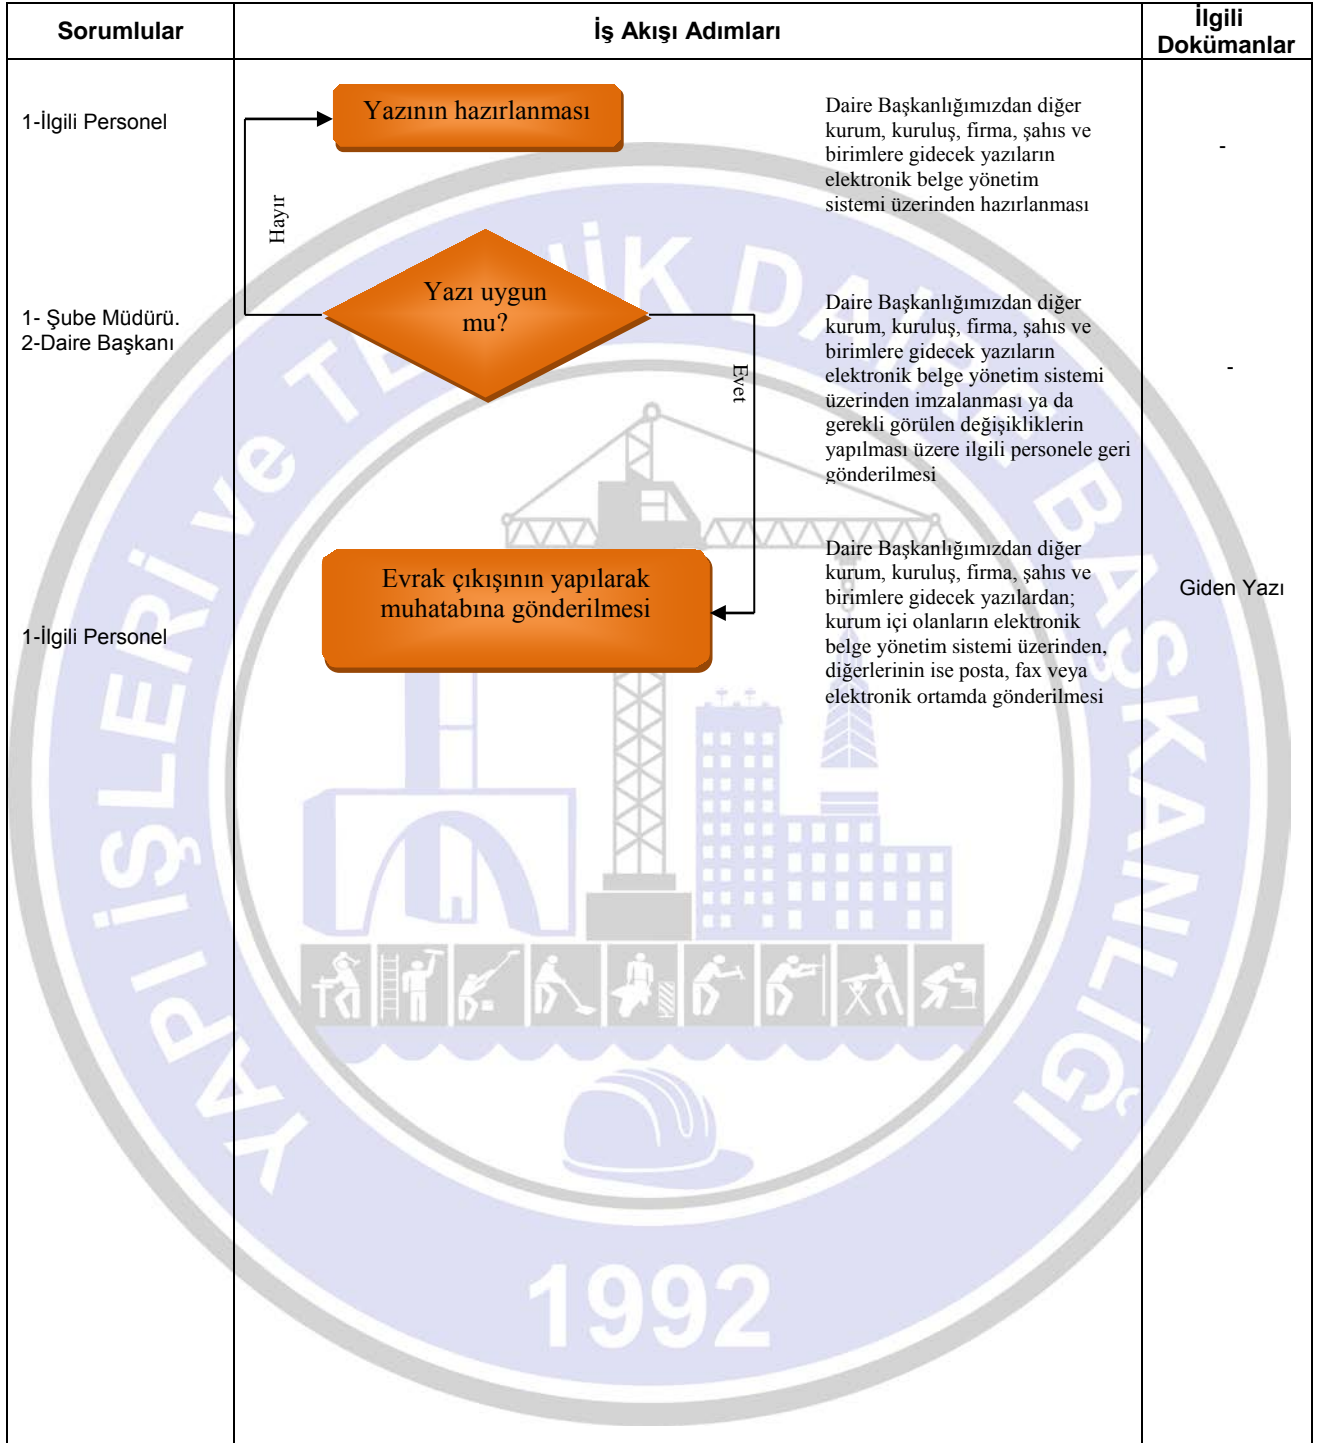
| Sorumlular | İş Akışı Adımları | İlgili Dokümanlar |
|---|---|---|
| 1-İlgili Personel | Yazının hazırlanması<br>Daire Başkanlığımızdan diğer kurum, kuruluş, firma, şahıs ve birimlere gidecek yazıların elektronik belge yönetim sistemi üzerinden hazırlanması | - |
| 1- Şube Müdürü.<br>2-Daire Başkanı | Hayır<br>Yazı uygun mu?<br>Evet<br>Daire Başkanlığımızdan diğer kurum, kuruluş, firma, şahıs ve birimlere gidecek yazıların elektronik belge yönetim sistemi üzerinden imzalanması ya da gerekli görülen değişikliklerin yapılması üzere ilgili personele geri gönderilmesi | - |
| 1-İlgili Personel | Evrak çıkışının yapılarak muhatabına gönderilmesi<br>Daire Başkanlığımızdan diğer kurum, kuruluş, firma, şahıs ve birimlere gidecek yazılardan; kurum içi olanların elektronik belge yönetim sistemi üzerinden, diğerlerinin ise posta, fax veya elektronik ortamda gönderilmesi | Giden Yazı |

YAPI İŞLERİ ve TEKNİK DAİRE BAŞKANLIĞI
1992